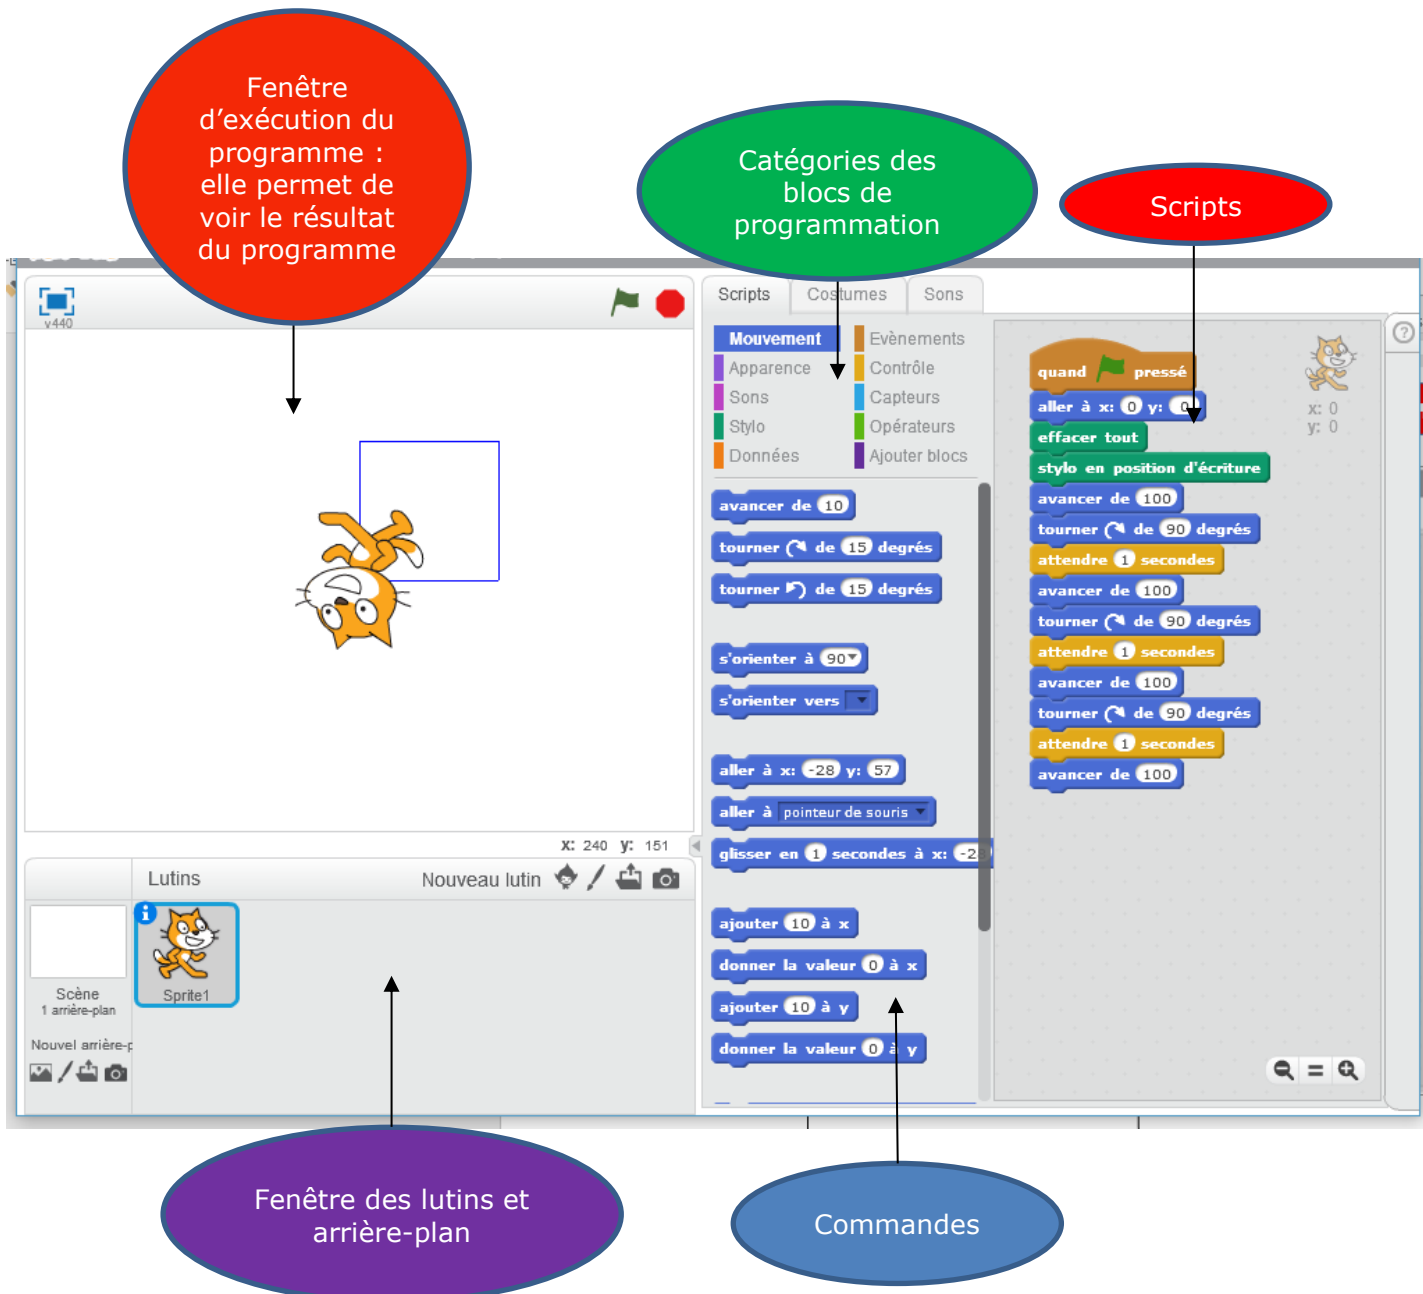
Fenêtre d'exécution du programme : elle permet de voir le résultat du programme

Catégories des blocs de programmation

Scripts

v440

Scripts Costumes Sons

Mouvement
Apparence
Sons
Stylo
Données
Evènements
Contrôle
Capteurs
Opérateurs
Ajouter blocs

avancer de 10
tourner ↻ de 15 degrés
tourner ↺ de 15 degrés
s'orienter à 90▾
s'orienter vers ▾
aller à x: -28 y: 57
aller à pointeur de souris ▾
glisser en 1 secondes à x: -2
ajouter 10 à x
donner la valeur 0 à x
ajouter 10 à y
donner la valeur 0 à y

quand [drapeau] pressé
aller à x: 0 y: 0
effacer tout
stylo en position d'écriture
avancer de 100
tourner ↻ de 90 degrés
attendre 1 secondes
avancer de 100
tourner ↻ de 90 degrés
attendre 1 secondes
avancer de 100
tourner ↻ de 90 degrés
attendre 1 secondes
avancer de 100

x: 0
y: 0

x: 240 y: 151

Lutins
Nouveau lutin

Scène
1 arrière-plan
Nouvel arrière-p

Sprite1

Fenêtre des lutins et arrière-plan

Commandes